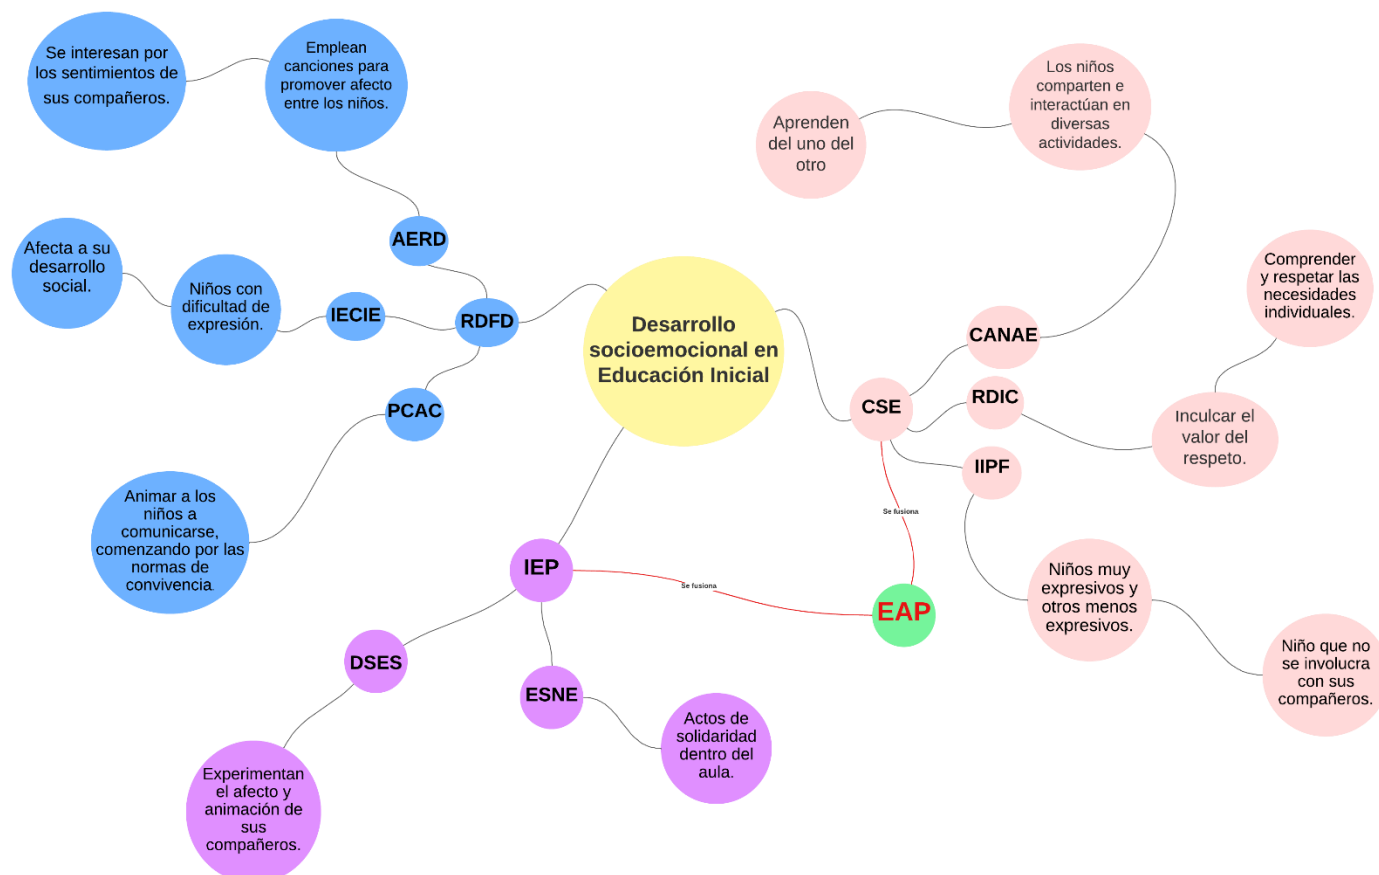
Desarrollo socioemocional en Educación Inicial

RDFD

AERD

Emplean canciones para promover afecto entre los niños.

Se interesan por los sentimientos de sus compañeros.

IECIE

Niños con dificultad de expresión.

Afecta a su desarrollo social.

PCAC

Animar a los niños a comunicarse, comenzando por las normas de convivencia.

CSE

CANAE

Los niños comparten e interactúan en diversas actividades.

Aprenden del uno del otro

RDIC

Inculcar el valor del respeto.

Comprender y respetar las necesidades individuales.

IIPF

Niños muy expresivos y otros menos expresivos.

Niño que no se involucra con sus compañeros.

Se fusiona

EAP

Se fusiona

IEP

DSES

Experimentan el afecto y animación de sus compañeros.

ESNE

Actos de solidaridad dentro del aula.